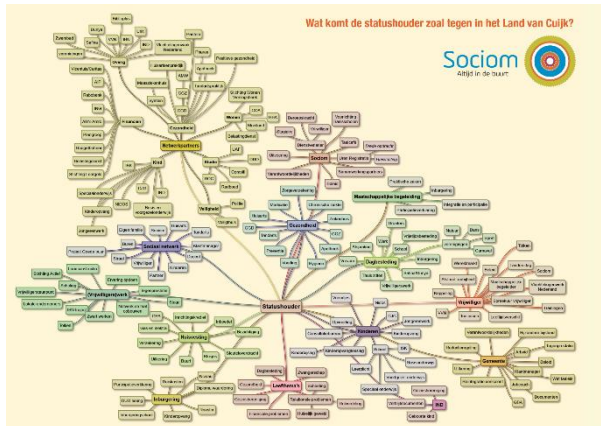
Wat komt de statushouder zoal tegen in het Land van Cuijk?

Sociom
Altijd in de buurt

Statushouder

Werkgeverspartners

Sociom

Gezondheid

Maatschappelijke begeleiding

Sociaal netwerk

Vrijwilligerswerk

Woonruimte

Dagbesteding

Inburgering

LeerWerkschool

Gemeente

Vrijwilligers

Kinderen

Veiligheid

Kind

Onderwijs

Huisarts

Tandarts

School

Werk

Taal

Politie

Vluchtelingenwerk

Vrouw

UWV

IND

Zorgverzekering

Bibliotheek

Ouders

Buurt

Voedselbank

Geld

Belastingdienst

Toeslagen

Thuis

Huur

Kerk

Moskee

Cursus

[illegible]